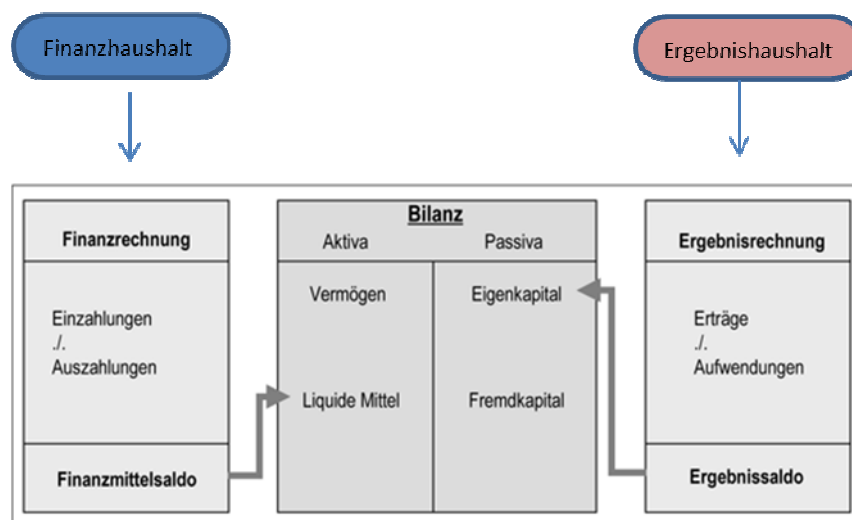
Finanzhaushalt

Ergebnishaushalt

Finanzrechnung

Einzahlungen
./.
Auszahlungen

Finanzmittelsaldo

Bilanz

Aktiva

Passiva

Vermögen

Liquide Mittel

Eigenkapital

Fremdkapital

Ergebnisrechnung

Erträge
./.
Aufwendungen

Ergebnissaldo